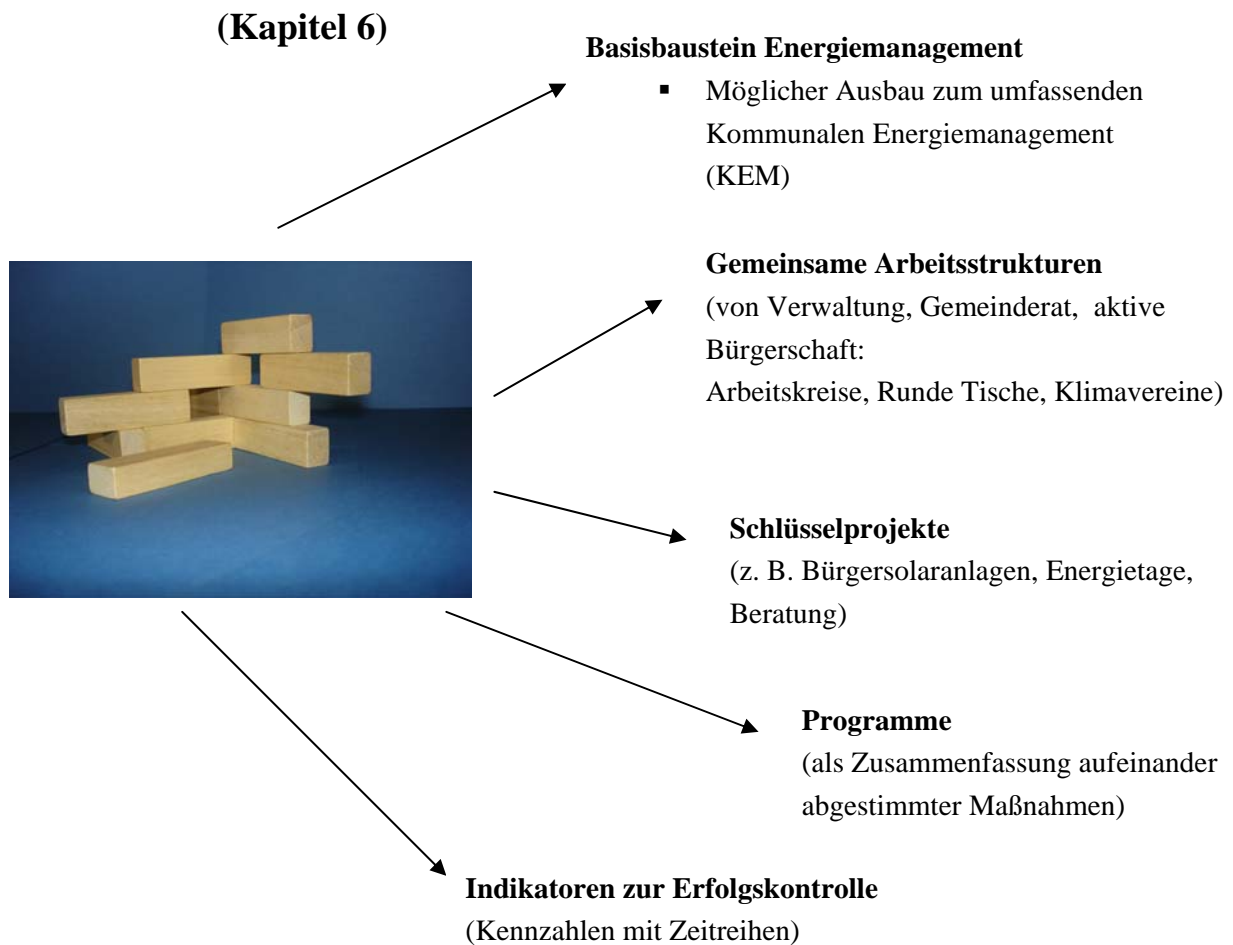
(Kapitel 6)

Basisbaustein Energiemanagement

- Möglicher Ausbau zum umfassenden Kommunalen Energiemanagement (KEM)

Gemeinsame Arbeitsstrukturen
(von Verwaltung, Gemeinderat, aktive Bürgerschaft:
Arbeitskreise, Runde Tische, Klimavereine)

Schlüsselprojekte
(z. B. Bürgersolaranlagen, Energietage, Beratung)

Programme
(als Zusammenfassung aufeinander abgestimmter Maßnahmen)

Indikatoren zur Erfolgskontrolle
(Kennzahlen mit Zeitreihen)